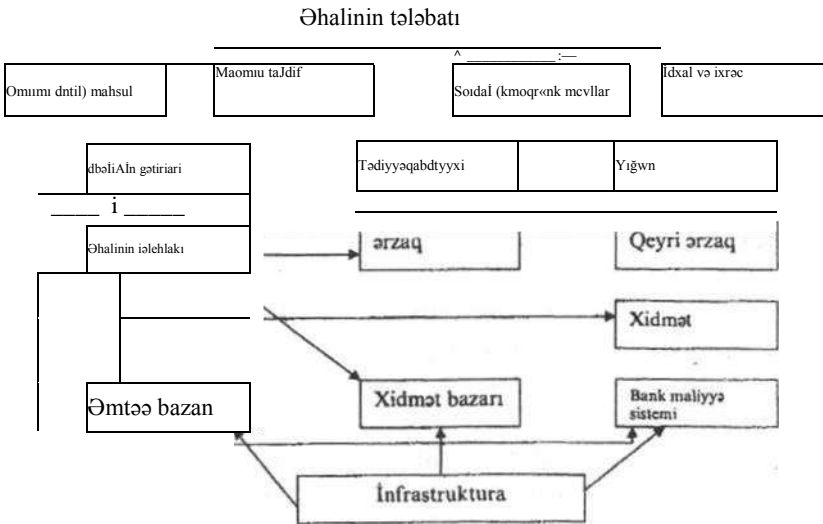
Əhalinin tələbatı

^ __________ :—

Omumı dntil) mahsul

Maomıu taJdif

Soıdaİ (kmoqr«nk mcvllar

İdxal və ixrəc

dbəliAİn gətiriari

_____ i ______

Əhalinin iəlehlakı

Tədiyyəqabdtyyxi

Yığwn

ərzaq

Qeyri ərzaq

Xidmət

Əmtəə bazan

Xidmət bazarı

Bank maliyyə sistemi

İnfrastruktura